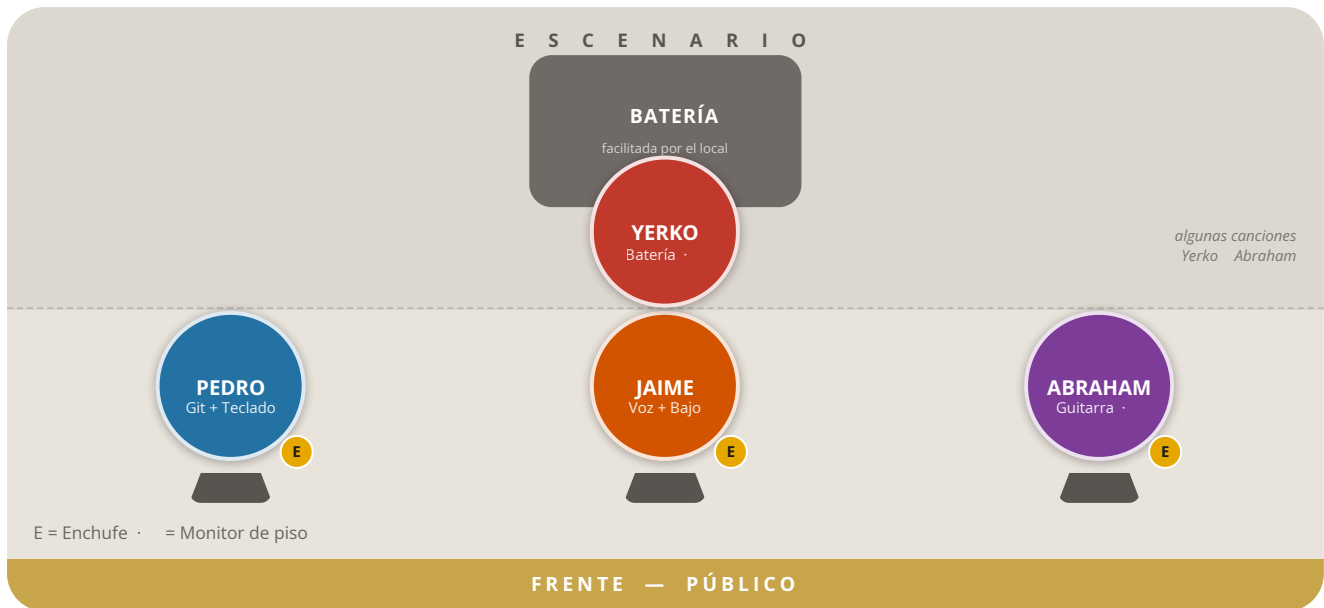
E S C E N A R I O

BATERÍA

facilitada por el local

YERKO
Batería ·

algunas canciones
Yerko Abraham

PEDRO
Git + Teclado

E

JAIME
Voz + Bajo

E

ABRAHAM
Guitarra ·

E

E = Enchufe · = Monitor de piso

FRENTE — PÚBLICO